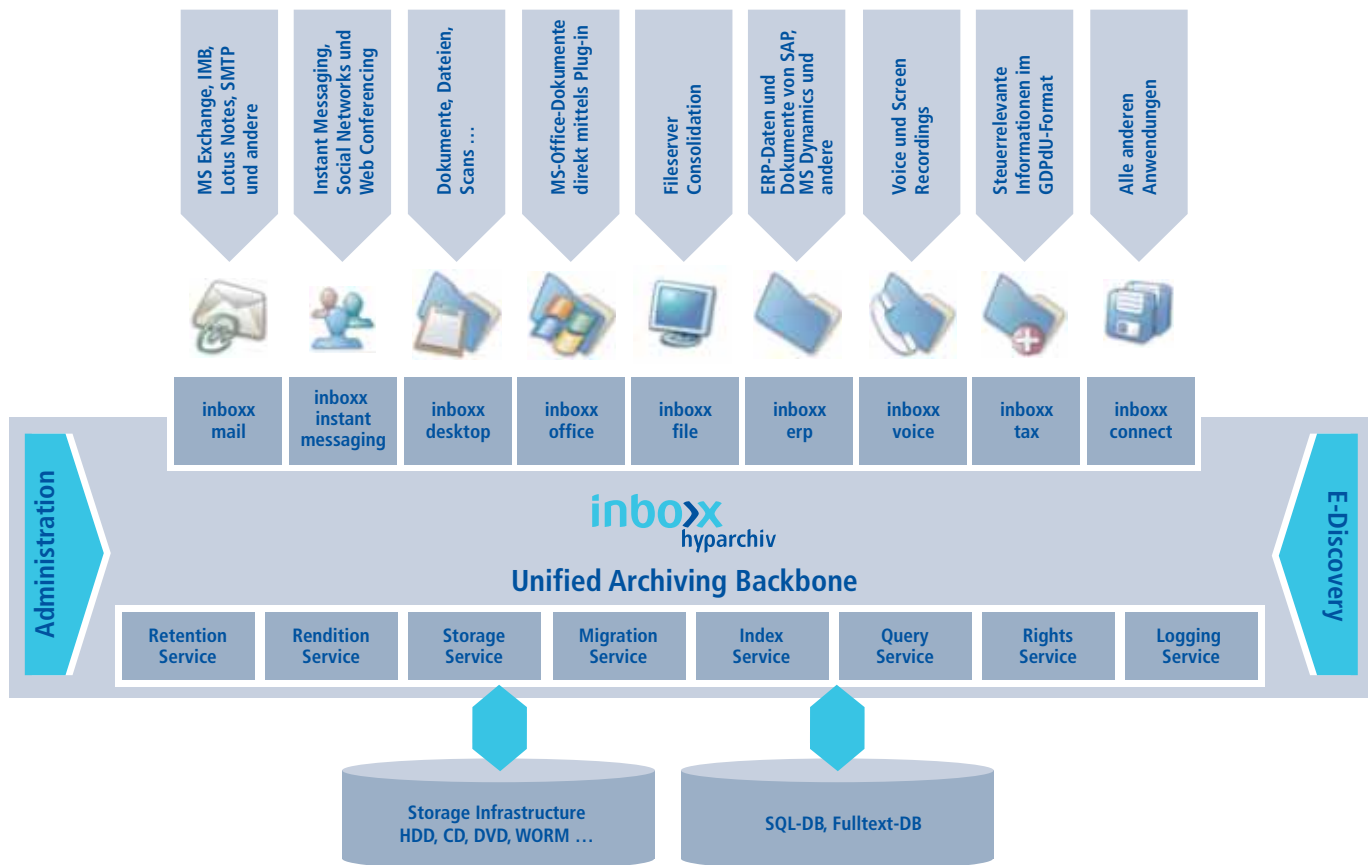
MS Exchange, IMB, Lotus Notes, SMTP und andere

Instant Messaging, Social Networks und Web Conferencing

Dokumente, Dateien, Scans …

MS-Office-Dokumente direkt mittels Plug-in

Fileserver Consolidation

ERP-Daten und Dokumente von SAP, MS Dynamics und andere

Voice und Screen Recordings

Steuerrelevante Informationen im GDPdU-Format

Alle anderen Anwendungen

| inboxx mail | inboxx instant messaging | inboxx desktop | inboxx office | inboxx file | inboxx erp | inboxx voice | inboxx tax | inboxx connect |
|---|---|---|---|---|---|---|---|---|

Administration

inboxx hyparchiv

Unified Archiving Backbone

E-Discovery

| Retention Service | Rendition Service | Storage Service | Migration Service | Index Service | Query Service | Rights Service | Logging Service |
|---|---|---|---|---|---|---|---|

Storage Infrastructure HDD, CD, DVD, WORM …

SQL-DB, Fulltext-DB